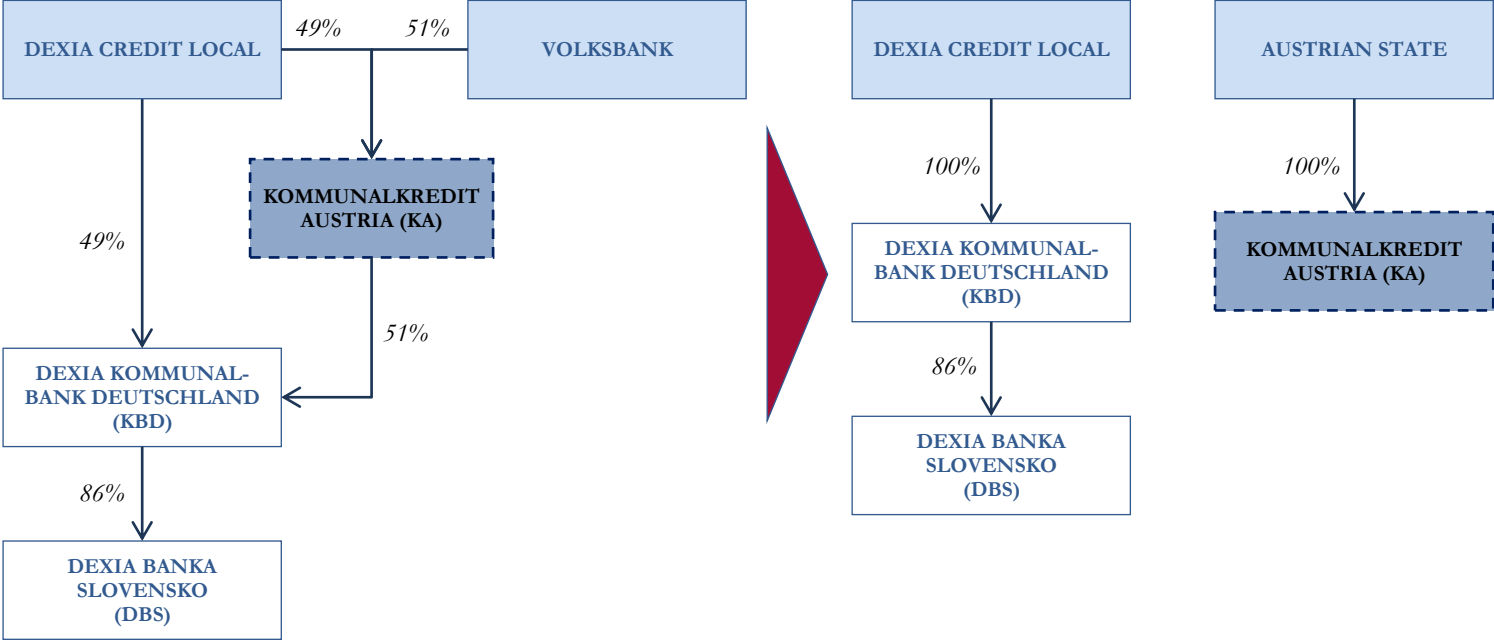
DEXIA CREDIT LOCAL

49%

51%

VOLKSBANK

KOMMUNALKREDIT AUSTRIA (KA)

49%

51%

DEXIA KOMMUNALBANK DEUTSCHLAND (KBD)

86%

DEXIA BANKA SLOVENSKO (DBS)

DEXIA CREDIT LOCAL

100%

DEXIA KOMMUNALBANK DEUTSCHLAND (KBD)

86%

DEXIA BANKA SLOVENSKO (DBS)

AUSTRIAN STATE

100%

KOMMUNALKREDIT AUSTRIA (KA)